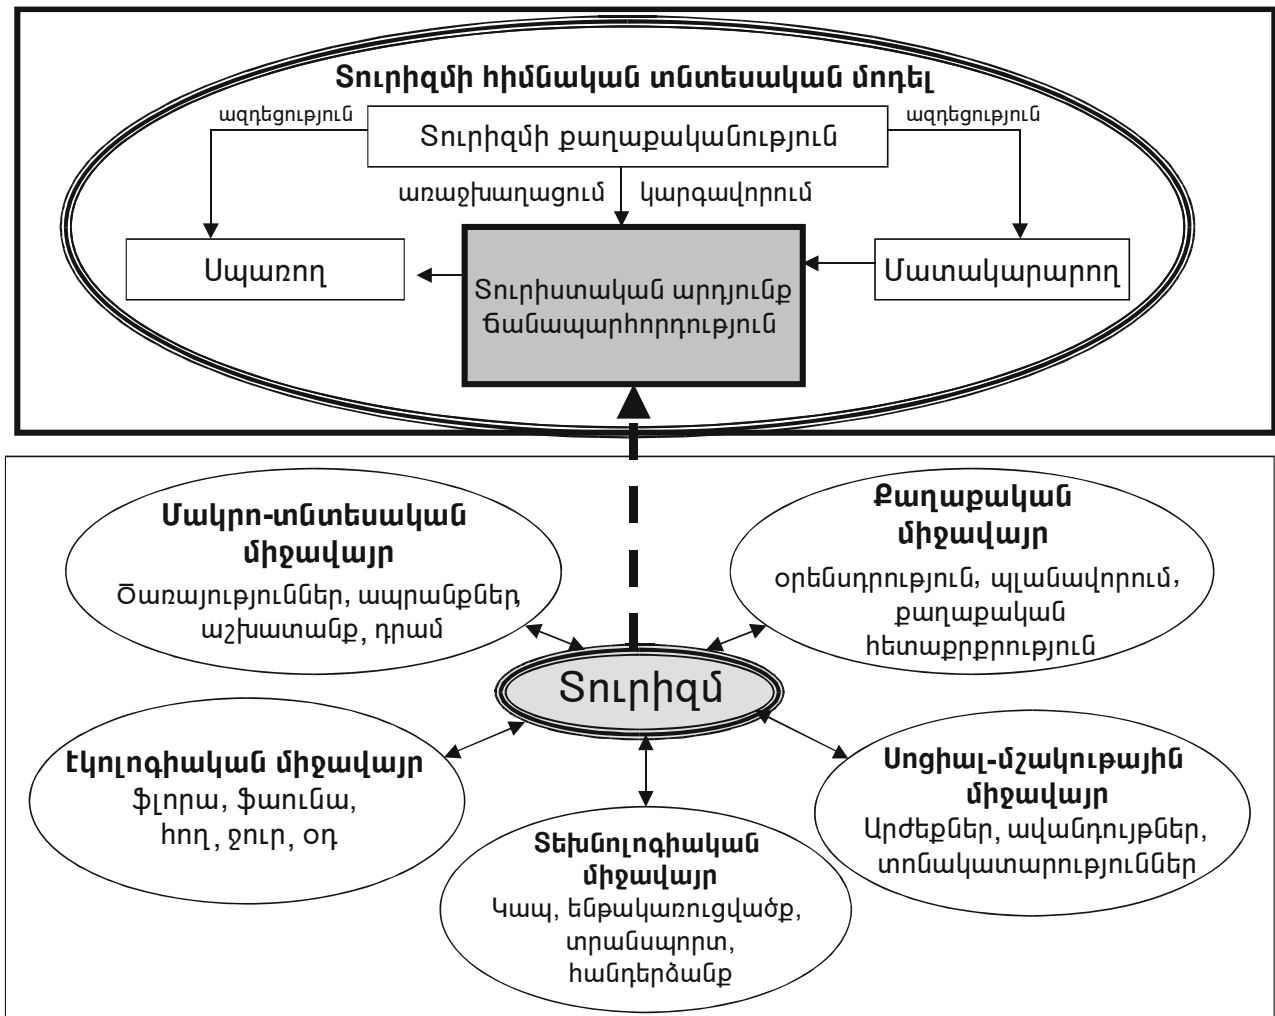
Տուրիզմի հիմնական տնտեսական մոդել

ազդեցություն

Տուրիզմի քաղաքականություն

ազդեցություն

առաջխաղացում

կարգավորում

Սպառող

Տուրիստական արդյունք ճանապարհորդություն

Մատակարարող

Մակրո-տնտեսական միջավայր
Ծառայություններ, ապրանքներ, աշխատանք, դրամ

Քաղաքական միջավայր
օրենսդրություն, պլանավորում, քաղաքական հետաքրքրություն

Տուրիզմ

Էկոլոգիական միջավայր
ֆլորա, ֆաունա, հող, ջուր, օդ

Սոցիալ-մշակութային միջավայր
Արժեքներ, ավանդույթներ, տոնակատարություններ

Տեխնոլոգիական միջավայր
Կապ, ենթակառուցվածք, տրանսպորտ, հանդերձանք